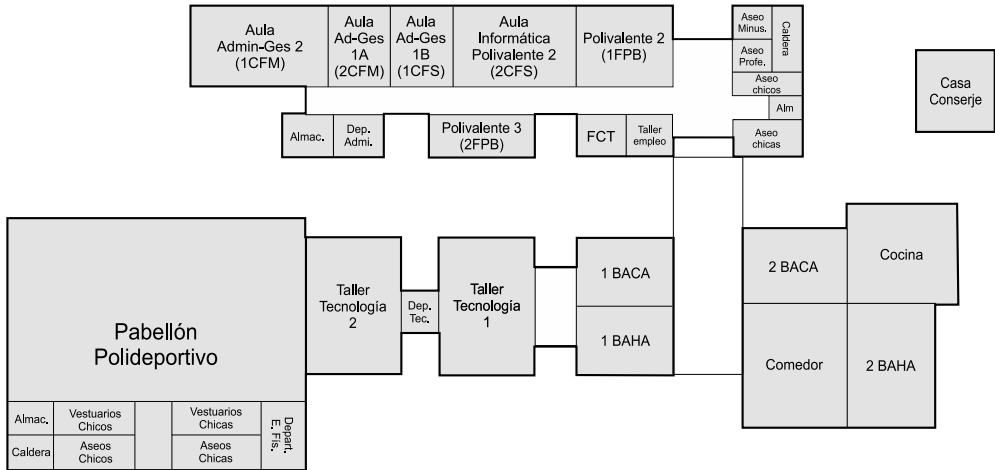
Aula Admin-Ges 2 (1CFM)

Aula Ad-Ges 1A (2CFM)

Aula Ad-Ges 1B (1CFS)

Aula Informática Polivalente 2 (2CFS)

Polivalente 2 (1FPB)

Aseo Minus.

Caldera

Aseo Profe.

Aseo chicos

Alm

Casa Conserje

Almac.

Dep. Admi.

Polivalente 3 (2FPB)

FCT

Taller empleo

Aseo chicas

Taller Tecnología 2

Dep. Tec.

Taller Tecnología 1

1 BACA

1 BAHA

2 BACA

Cocina

Comedor

2 BAHA

Pabellón Polideportivo

Almac.

Vestuarios Chicos

Vestuarios Chicas

Depart. E. Fis.

Caldera

Aseos Chicos

Aseos Chicas